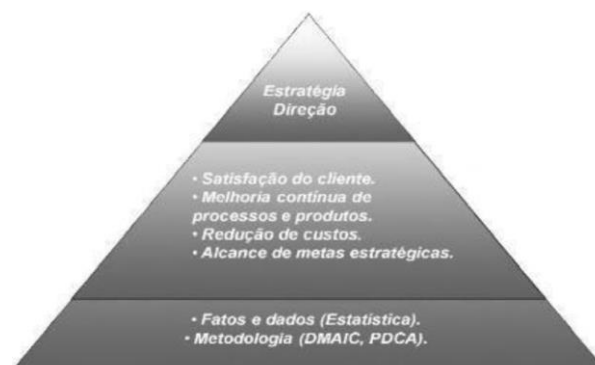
Estratégia
Direção

• Satisfação do cliente.
• Melhoria contínua de processos e produtos.
• Redução de custos.
• Alcance de metas estratégicas.

• Fatos e dados (Estatística).
• Metodologia (DMAIC, PDCA).